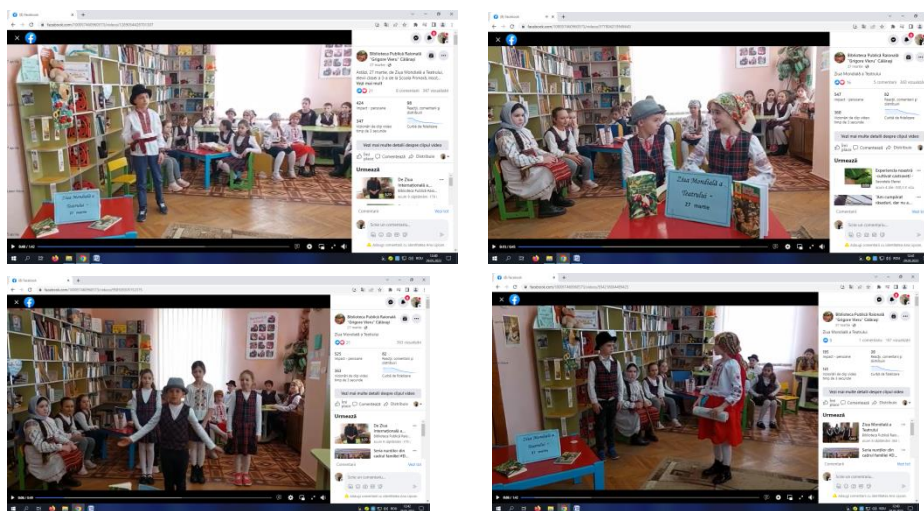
Biblioteca Publică Raională "Grigore Vieru" Călărași

Astăzi, 27 martie, de Ziua Mondială a Teatrului, elevii clasei a 2-a de la Școala Primară...

Vezi mai mult

424
Vizări - persoane

347
Vizionări

Vezi mai multe detalii despre clipul video

Apreciez
Comentează
Distribuie

Urmează

De Ziua Internațională a...

Comentarii

Scrie un comentariu...

Ziua Mondială a Teatrului
27 martie

Biblioteca Publică Raională "Grigore Vieru" Călărași

Ziua Mondială a Teatrului

Vezi mai multe detalii despre clipul video

Apreciez
Comentează
Distribuie

Urmează

Comentarii

Scrie un comentariu...

Ziua Mondială a Teatrului
27 martie

Biblioteca Publică Raională "Grigore Vieru" Călărași

Ziua Mondială a Teatrului

525

464

Vezi mai multe detalii despre clipul video

Apreciez
Comentează
Distribuie

Urmează

De Ziua Internațională a...

Comentarii

Scrie un comentariu...

Biblioteca Publică Raională "Grigore Vieru" Călărași

Ziua Mondială a Teatrului

Vezi mai multe detalii despre clipul video

Apreciez
Comentează
Distribuie

Urmează

Ziua Mondială a Teatrului

Comentarii

Scrie un comentariu...

Ziua Mondială a Teatrului
27 martie